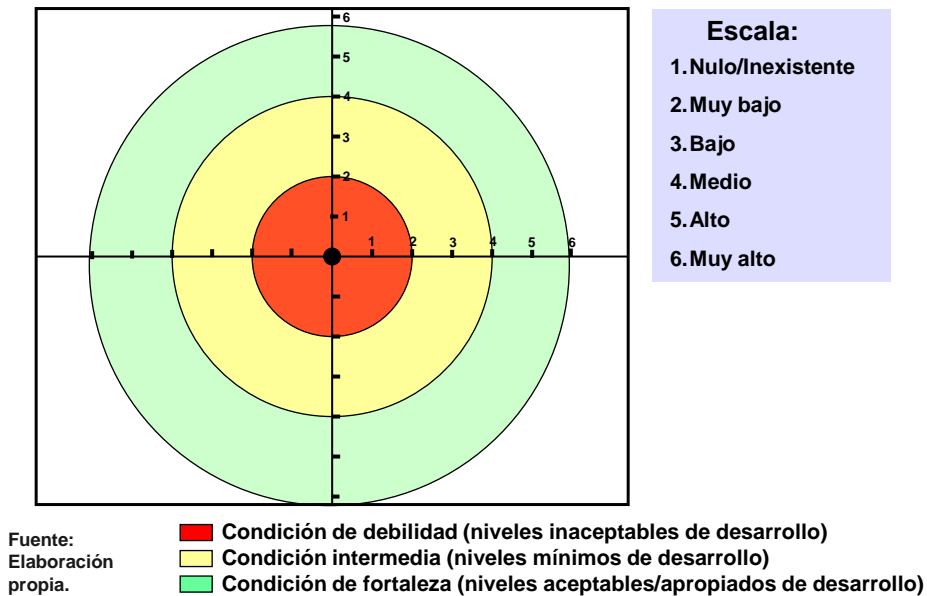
6
5
4
3
2
1
1 2 3 4 5 6

Escala:
1. Nulo/Inexistente
2. Muy bajo
3. Bajo
4. Medio
5. Alto
6. Muy alto

Fuente: Elaboración propia.

Condición de debilidad (niveles inaceptables de desarrollo)
Condición intermedia (niveles mínimos de desarrollo)
Condición de fortaleza (niveles aceptables/apropiados de desarrollo)